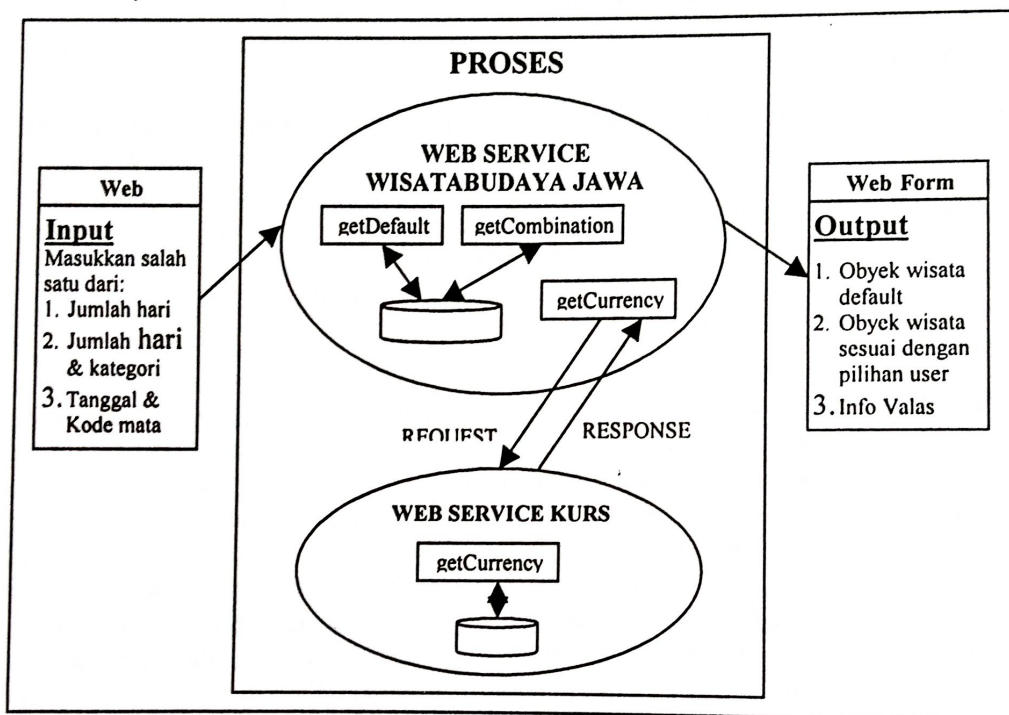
Web

Input
Masukkan salah satu dari:
1. Jumlah hari
2. Jumlah hari & kategori
3. Tanggal & Kode mata

PROSES

WEB SERVICE
WISATABUDAYA JAWA

getDefault

getCombination

getCurrency

REQUEST

RESPONSE

WEB SERVICE KURS

getCurrency

Web Form

Output
1. Obyek wisata default
2. Obyek wisata sesuai dengan pilihan user
3. Info Valas